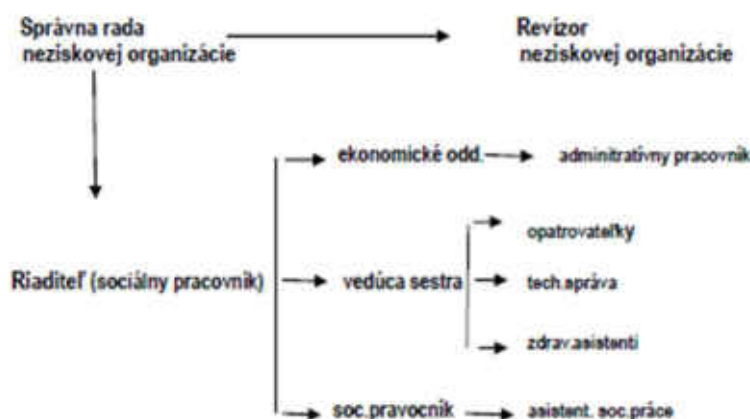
Správna rada neziskovej organizácie

Revízor neziskovej organizácie

Riaditeľ (sociálny pracovník)

ekonomické odd.

adminitratívny pracovník

vedúca sestra

opatrovateľky

tech.správa

zdrav.asistenti

soc.pravocník

asistent. soc.práce